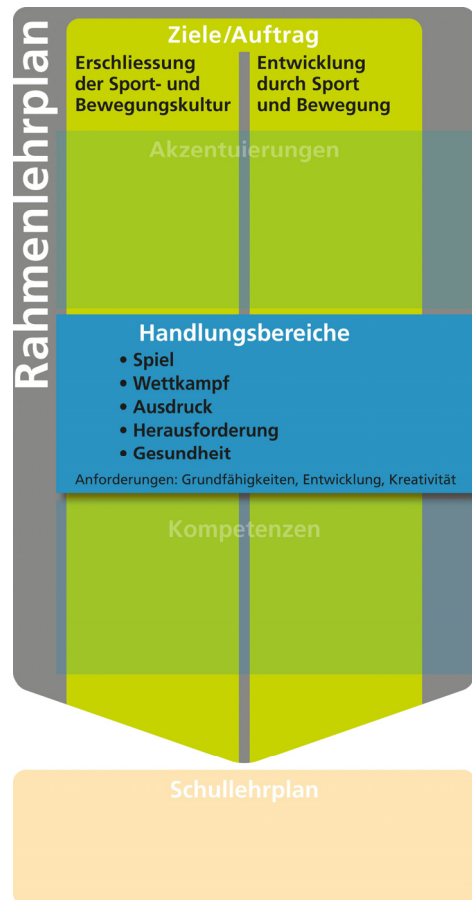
Rahmenlehrplan

Ziele/Auftrag

Erschliessung der Sport- und Bewegungskultur

Entwicklung durch Sport und Bewegung

Akzentuierungen

Handlungsbereiche
• Spiel
• Wettkampf
• Ausdruck
• Herausforderung
• Gesundheit

Anforderungen: Grundfähigkeiten, Entwicklung, Kreativität

Kompetenzen

Schullehrplan